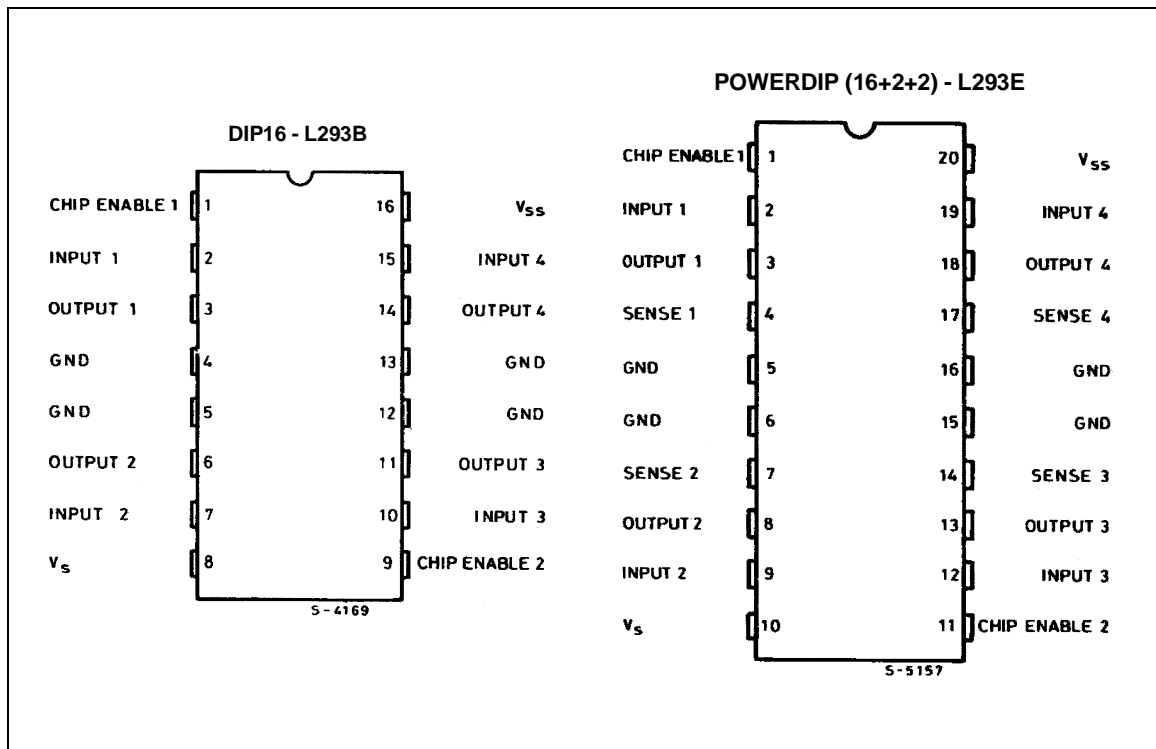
POWERDIP (16+2+2) - L293E

DIP16 - L293B

CHIP ENABLE 1 1
INPUT 1 2
OUTPUT 1 3
GND 4
GND 5
OUTPUT 2 6
INPUT 2 7
$V_s$ 8

16 $V_{ss}$
15 INPUT 4
14 OUTPUT 4
13 GND
12 GND
11 OUTPUT 3
10 INPUT 3
9 CHIP ENABLE 2

S-4169

CHIP ENABLE 1 1
INPUT 1 2
OUTPUT 1 3
SENSE 1 4
GND 5
GND 6
SENSE 2 7
OUTPUT 2 8
INPUT 2 9
$V_s$ 10

20 $V_{ss}$
19 INPUT 4
18 OUTPUT 4
17 SENSE 4
16 GND
15 GND
14 SENSE 3
13 OUTPUT 3
12 INPUT 3
11 CHIP ENABLE 2

S-5157